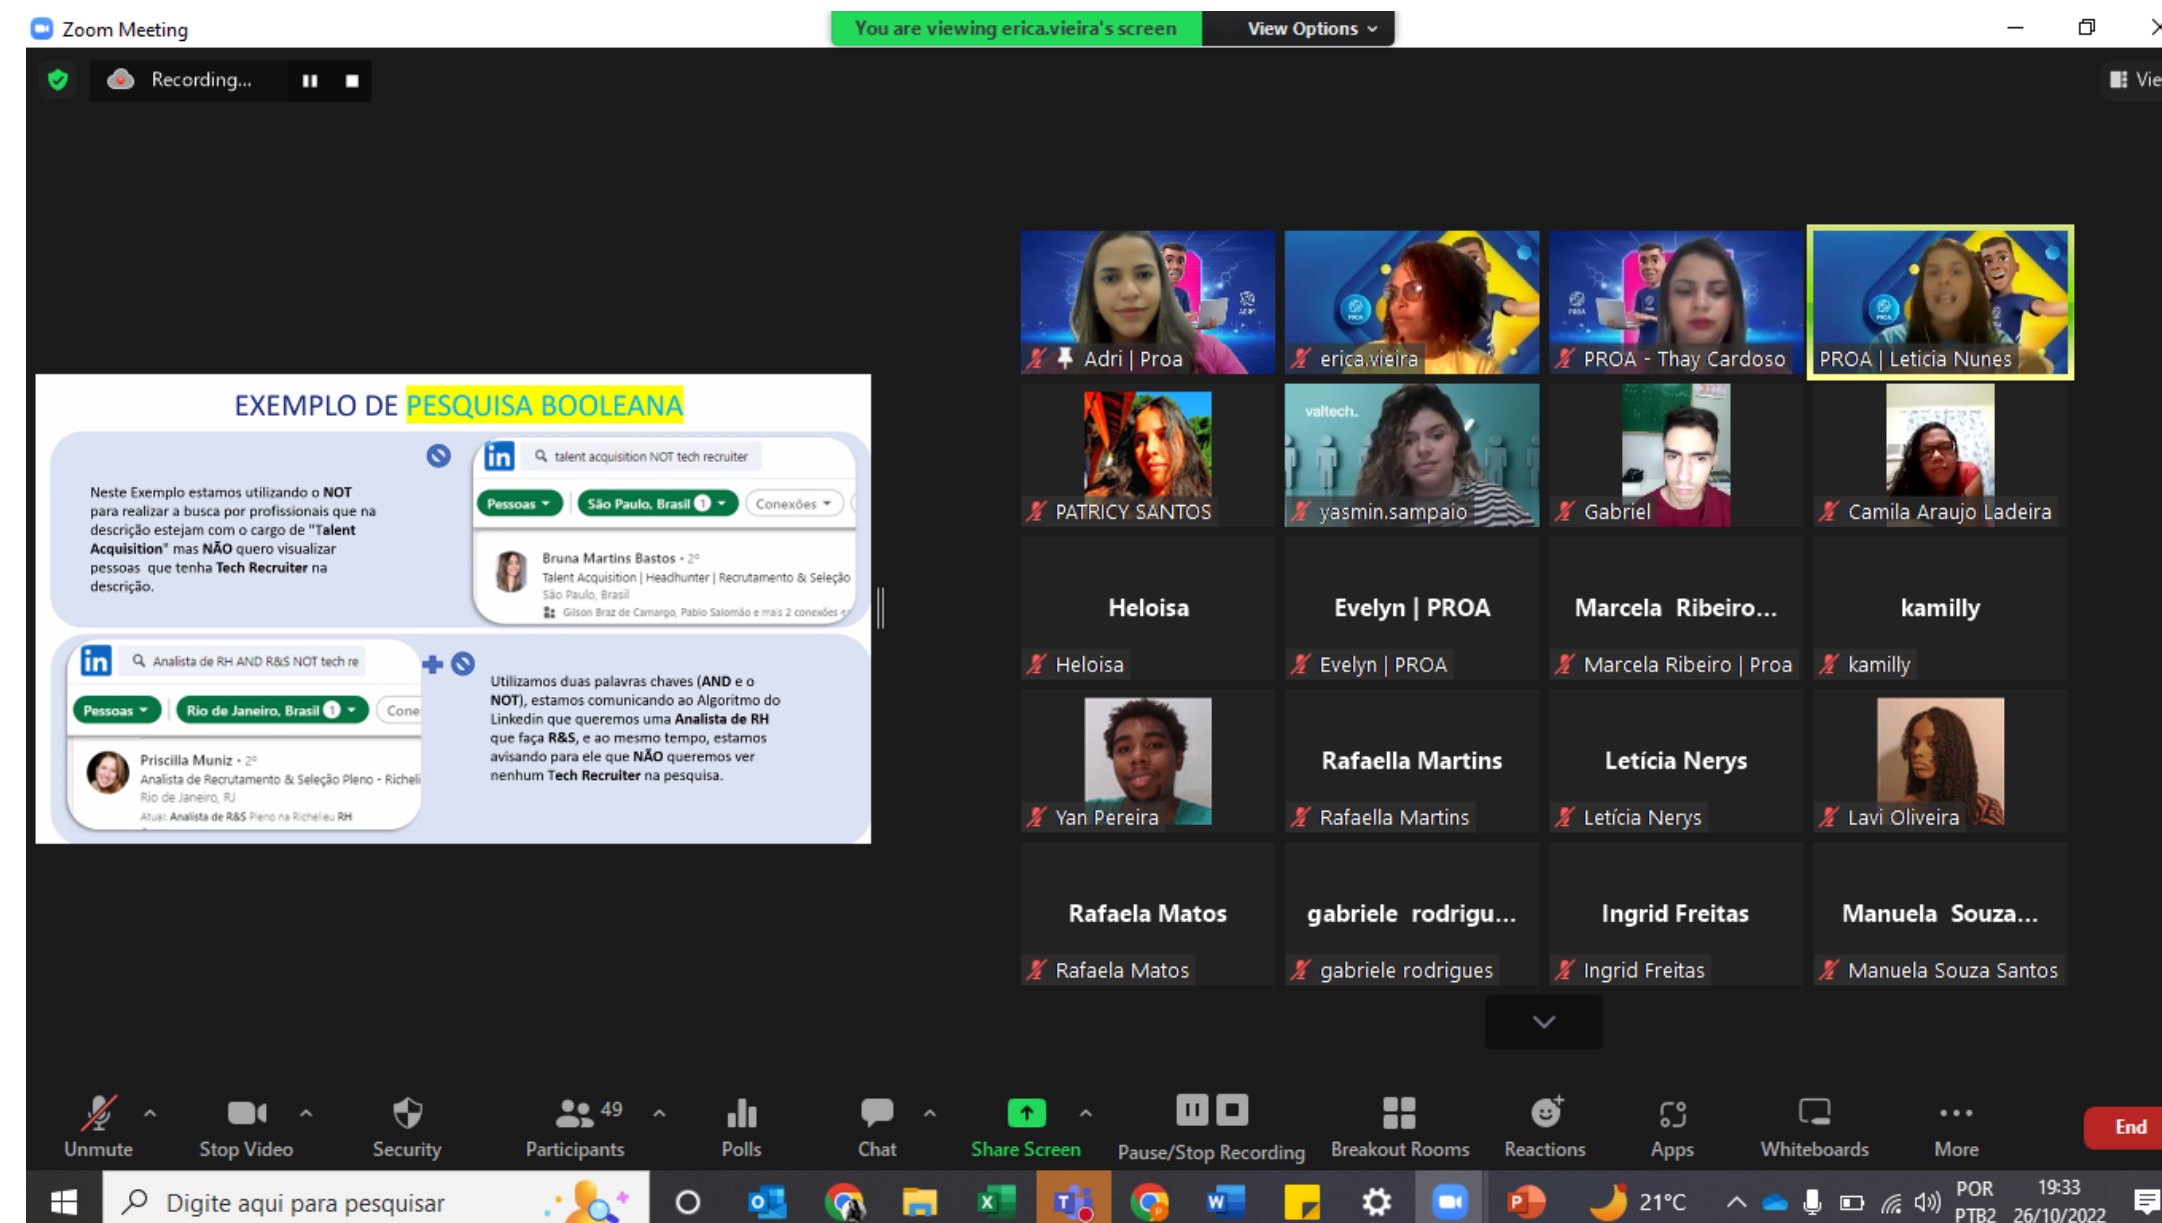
Zoom Meeting

You are viewing erica.vieira's screen

View Options

Recording...

Vie

EXEMPLO DE PESQUISA BOOLEANA

talent acquisition NOT tech recruiter

Pessoas

São Paulo, Brasil 1

Conexões

Neste Exemplo estamos utilizando o NOT para realizar a busca por profissionais que na descrição estejam com o cargo de "Talent Acquisition" mas NÃO quero visualizar pessoas que tenha Tech Recruiter na descrição.

Bruna Martins Bastos • 2º
Talent Acquisition | Headhunter | Recrutamento & Seleção
São Paulo, Brasil
Gilson Braz de Camargo, Pablo Salomão e mais 2 conexões e

Analista de RH AND R&S NOT tech re

Pessoas

Rio de Janeiro, Brasil 1

Cone

Priscilla Muniz • 2º
Analista de Recrutamento & Seleção Pleno - Richeli
Rio de Janeiro, RJ
Atual: Analista de R&S Pleno na Richelieu RH

Utilizamos duas palavras chaves (AND e o NOT), estamos comunicando ao Algoritmo do Linkedin que queremos uma Analista de RH que faça R&S, e ao mesmo tempo, estamos avisando para ele que NÃO queremos ver nenhum Tech Recruiter na pesquisa.

Adri | Proa

erica.vieira

PROA - Thay Cardoso

PROA | Leticia Nunes

PATRICY SANTOS

valtech.

yasmin.sampaio

Gabriel

Camila Araujo Ladeira

Heloisa

Heloisa

Evelyn | PROA

Evelyn | PROA

Marcela Ribeiro...

Marcela Ribeiro | Proa

kamilly

kamilly

Yan Pereira

Rafaella Martins

Rafaella Martins

Letícia Nerys

Letícia Nerys

Lavi Oliveira

Rafaela Matos

Rafaela Matos

gabriele rodrigu...

gabriele rodrigues

Ingrid Freitas

Ingrid Freitas

Manuela Souza...

Manuela Souza Santos

Unmute

Stop Video

Security

49

Participants

Polls

Chat

Share Screen

Pause/Stop Recording

Breakout Rooms

Reactions

Apps

Whiteboards

More

End

Digite aqui para pesquisar

21°C

POR
PTB2

19:33
26/10/2022